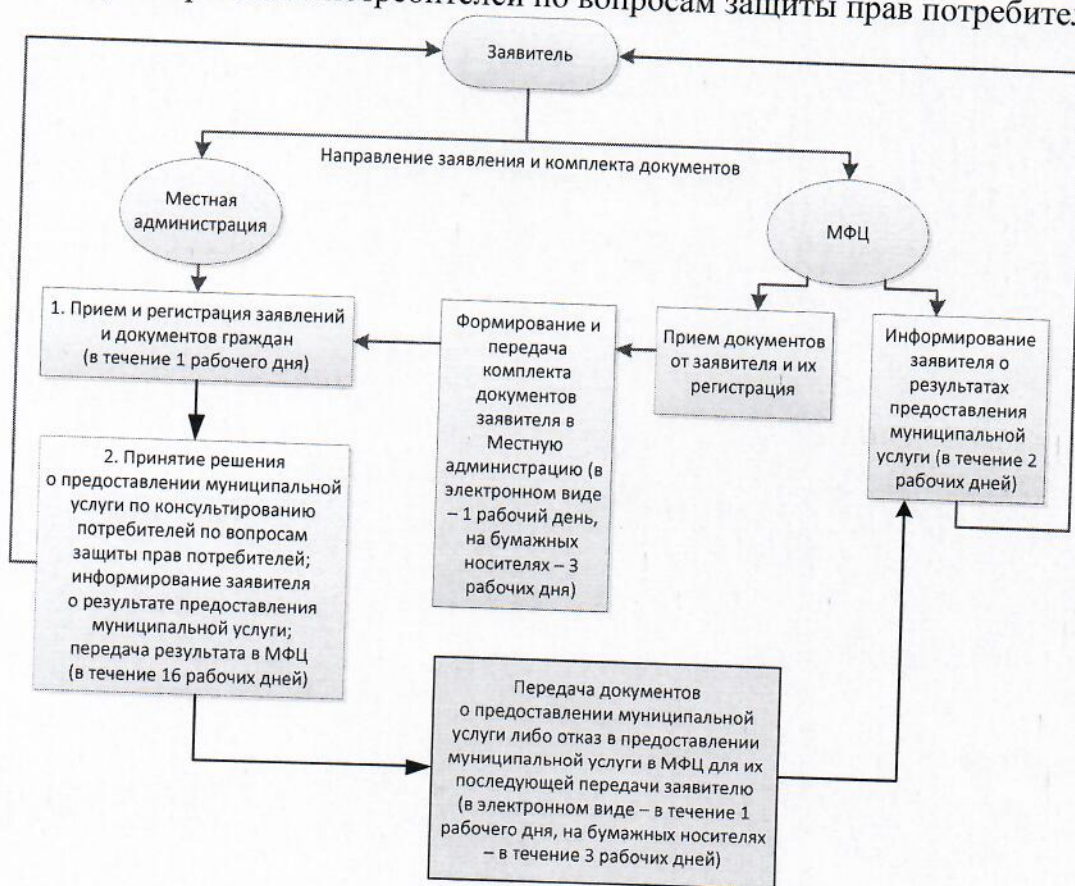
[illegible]потребителей по вопросам защиты прав потребите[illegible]

Заявитель

Направление заявления и комплекта документов

Местная администрация

МФЦ

1. Прием и регистрация заявлений и документов граждан (в течение 1 рабочего дня)

Формирование и передача комплекта документов заявителя в Местную администрацию (в электронном виде – 1 рабочий день, на бумажных носителях – 3 рабочих дня)

Прием документов от заявителя и их регистрация

Информирование заявителя о результатах предоставления муниципальной услуги (в течение 2 рабочих дней)

2. Принятие решения о предоставлении муниципальной услуги по консультированию потребителей по вопросам защиты прав потребителей; информирование заявителя о результате предоставления муниципальной услуги; передача результата в МФЦ (в течение 16 рабочих дней)

Передача документов о предоставлении муниципальной услуги либо отказ в предоставлении муниципальной услуги в МФЦ для их последующей передачи заявителю (в электронном виде – в течение 1 рабочего дня, на бумажных носителях – в течение 3 рабочих дней)